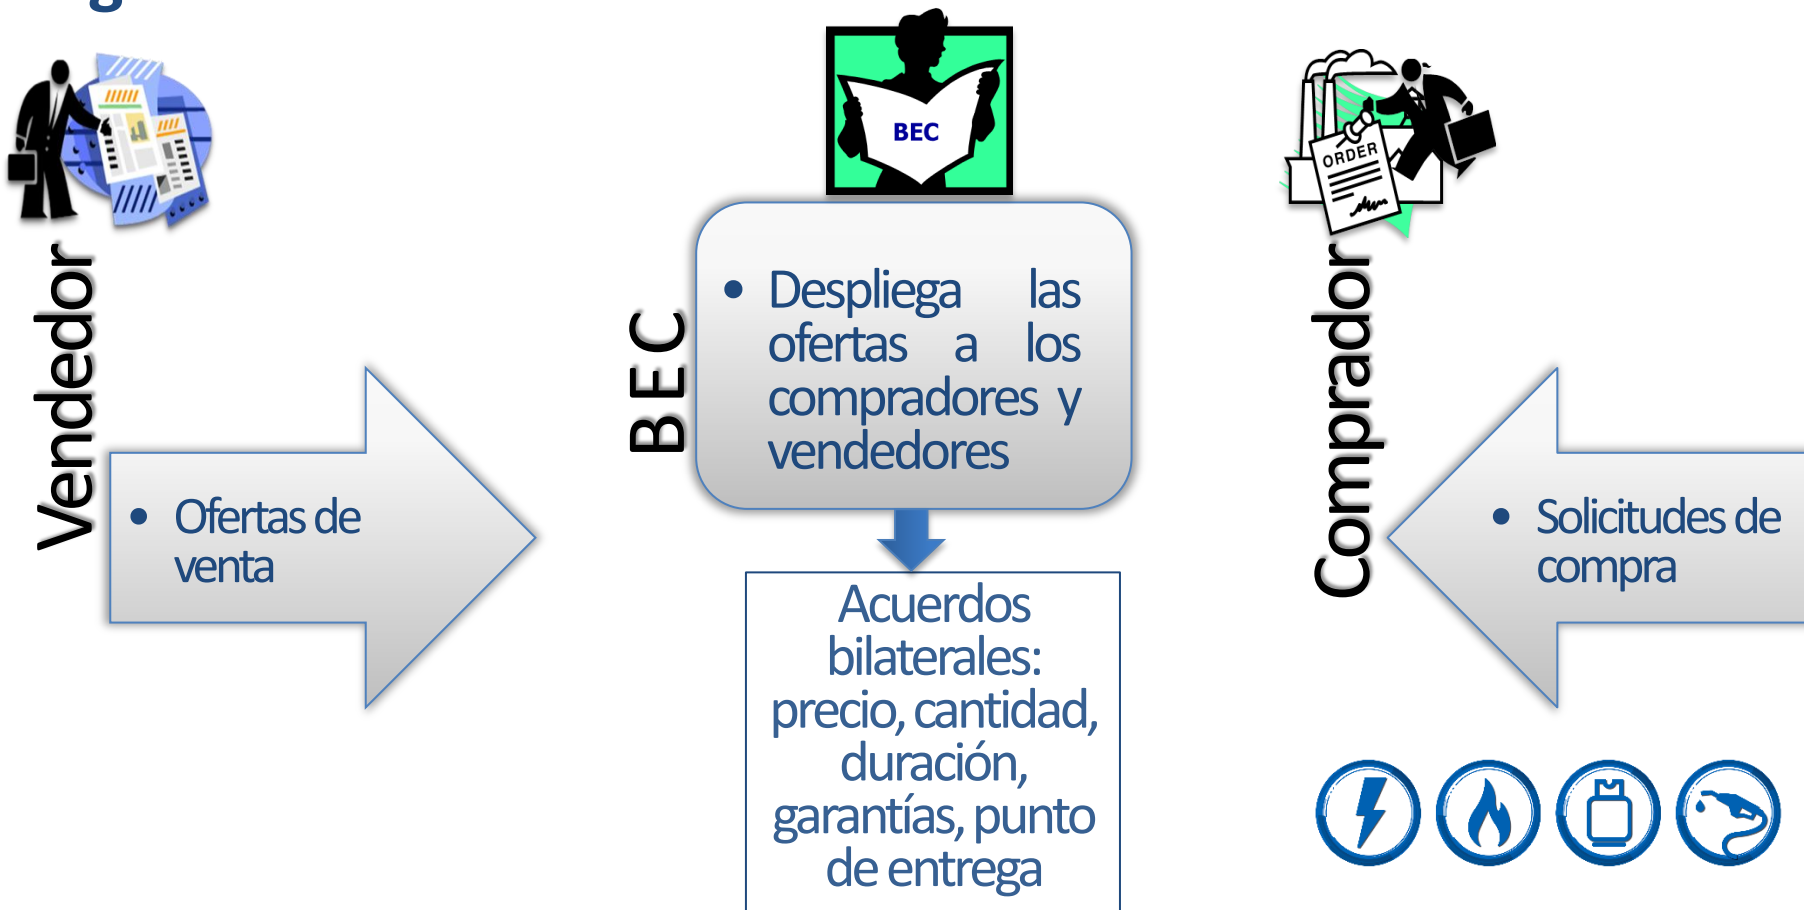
Vendedor

• Ofertas de venta

BEC

B E C

• Despliega las ofertas a los compradores y vendedores

Acuerdos bilaterales: precio, cantidad, duración, garantías, punto de entrega

ORDER

Comprador

• Solicitudes de compra